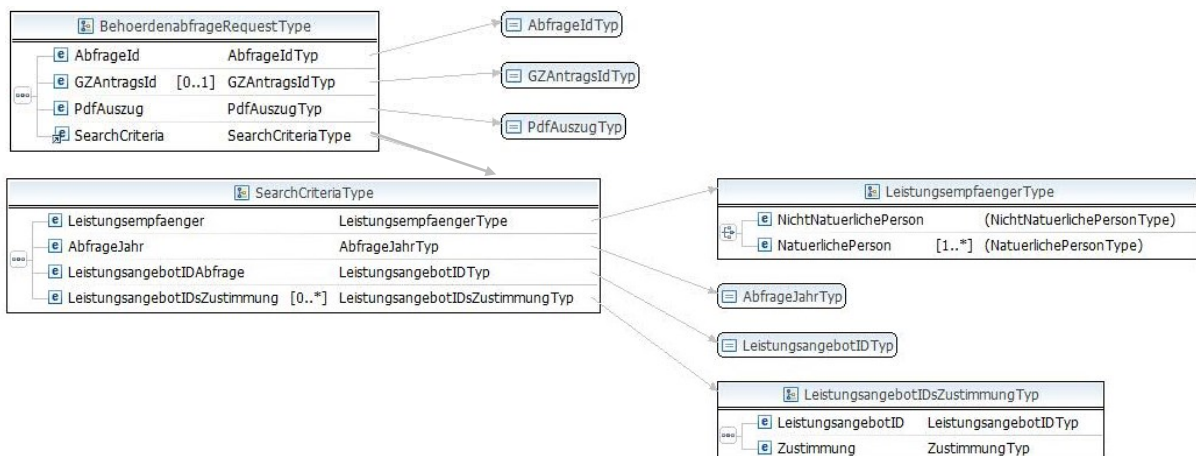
BehoerdenabfrageRequestType

| | | |
|---|---|---|
| AbfrageId | | AbfrageIdTyp |
| GZAntragsId | [0..1] | GZAntragsIdTyp |
| PdfAuszug | | PdfAuszugTyp |
| SearchCriteria | | SearchCriteriaType |

AbfrageIdTyp

GZAntragsIdTyp

PdfAuszugTyp

SearchCriteriaType

| | | |
|---|---|---|
| Leistungsempfaenger | | LeistungsempfaengerType |
| AbfrageJahr | | AbfrageJahrTyp |
| LeistungsangebotIDAbfrage | | LeistungsangebotIDTyp |
| LeistungsangebotIDsZustimmung | [0..*] | LeistungsangebotIDsZustimmungTyp |

LeistungsempfaengerType

| | | |
|---|---|---|
| NichtNatuerlichePerson | | (NichtNatuerlichePersonType) |
| NatuerlichePerson | [1..*] | (NatuerlichePersonType) |

AbfrageJahrTyp

LeistungsangebotIDTyp

LeistungsangebotIDsZustimmungTyp

| | |
|---|---|
| LeistungsangebotID | LeistungsangebotIDTyp |
| Zustimmung | ZustimmungTyp |